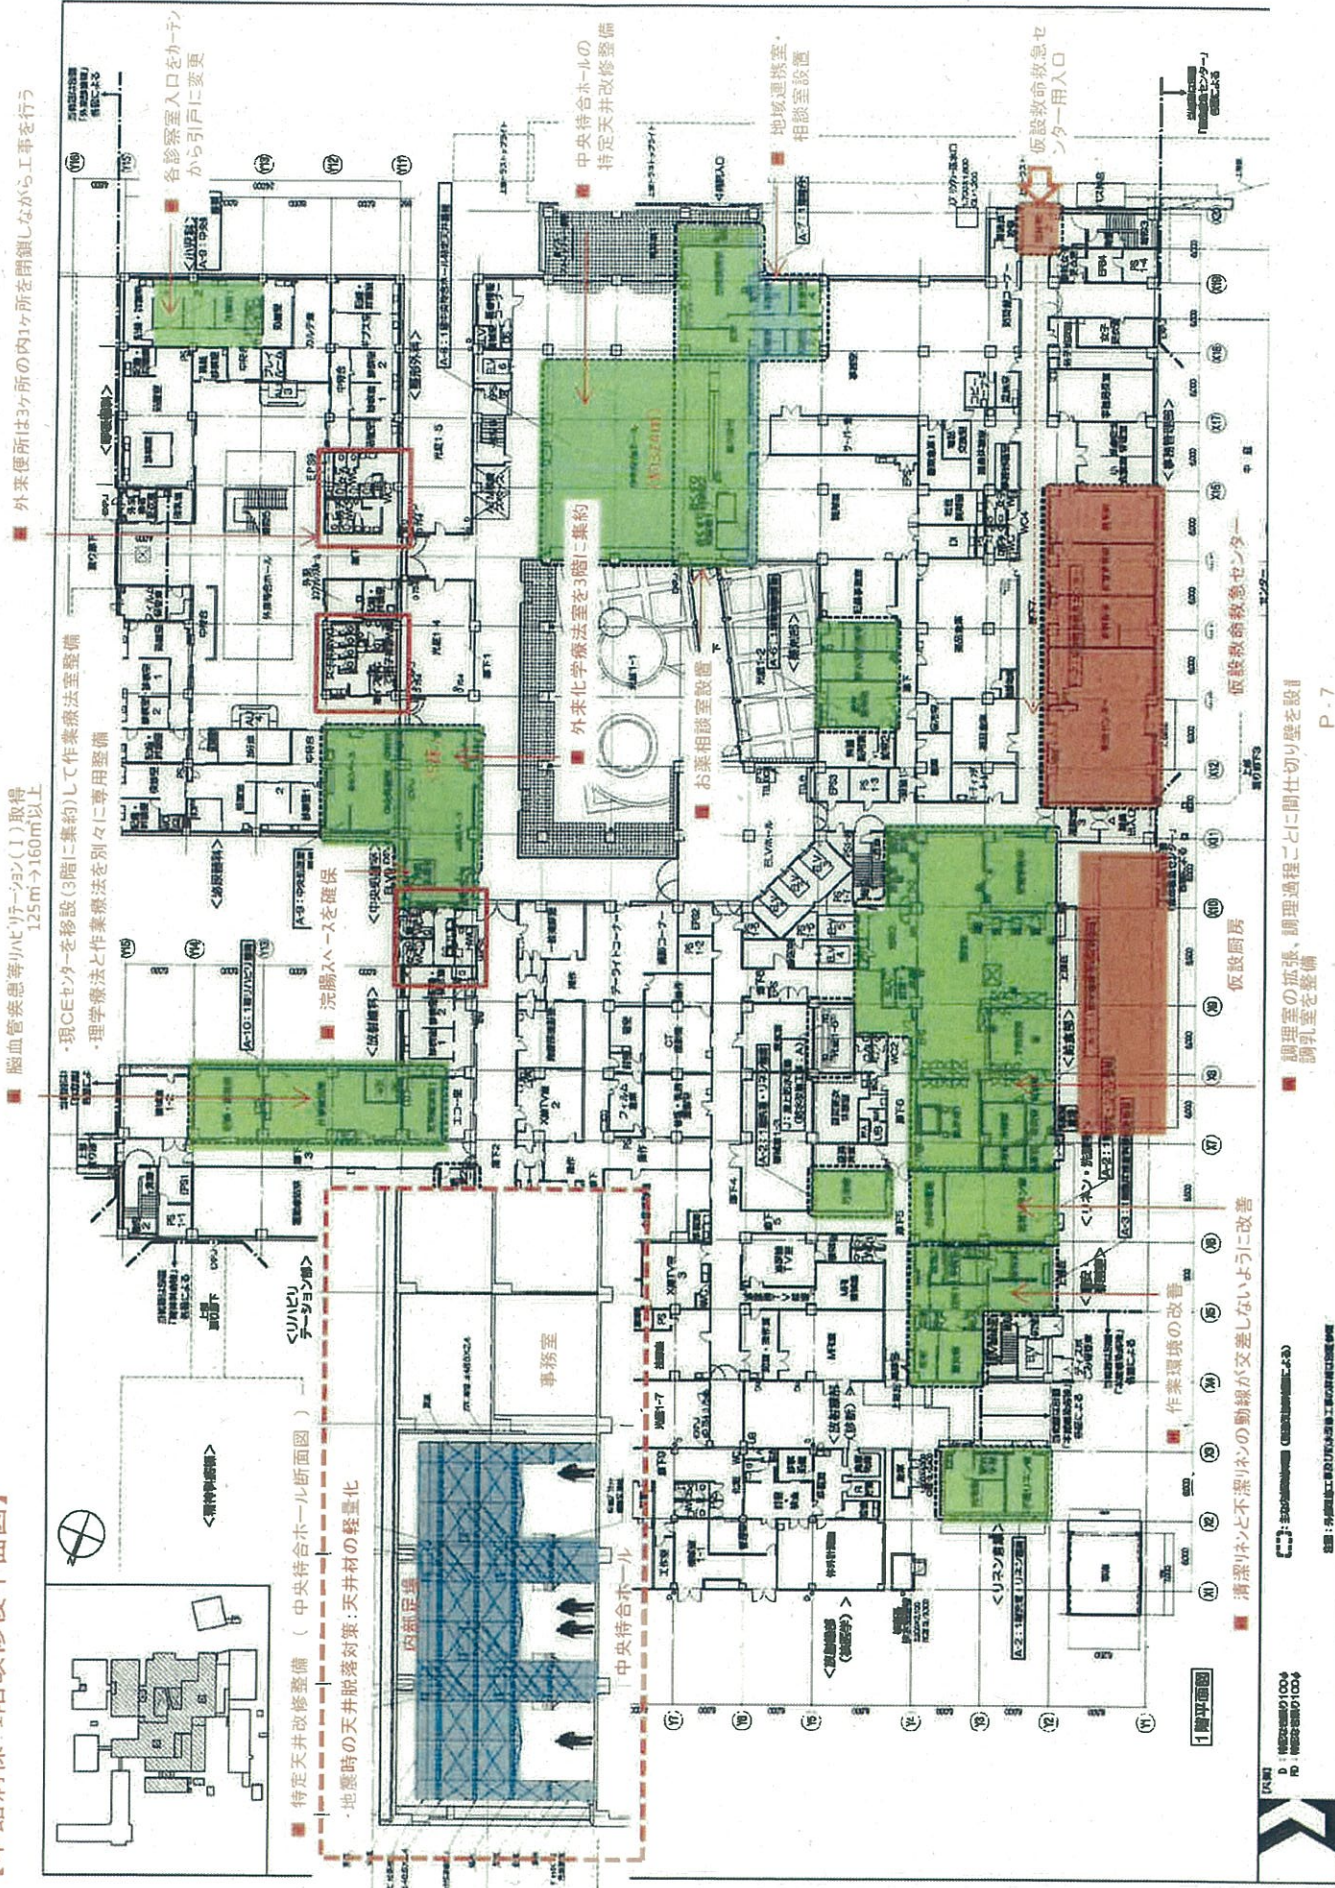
■ 外来便所は3ヶ所の内1ヶ所を閉鎖しながら工事を行う

■ 各診察室入口をカーテンから引戸に変更

■ 中央待合ホールの特定天井改修整備

■ 地域連携室、相談室設置

■ 仮設救命救急センター用入口

■ 脳血管疾患等リハビリテーション(Ⅰ)取得 125㎡→160㎡以上

・現CEセンターを移設(3階に集約)して作業療法室整備
・理学療法と作業療法を別々に専用室整備

■ 外来化学療法室を3階に集約

■ お薬相談室設置

■ 浣腸スペースを確保

■ 仮設救命救急センター

■ 仮設厨房

■ 調理室の拡張、調理過程ごとに間仕切り壁を設け調乳室を整備

■ 作業環境の改善

■ 清潔リネンと不潔リネンの動線が交差しないように改善

■ 特定天井改修整備 （ 中央待合ホール断面図 ）
・地震時の天井脱落対策：天井材の軽量化

中央待合ホール

事務室

内部足場

<リハビリテーション部>

<放射線部>

<リネン室>

1階平面図

P.7